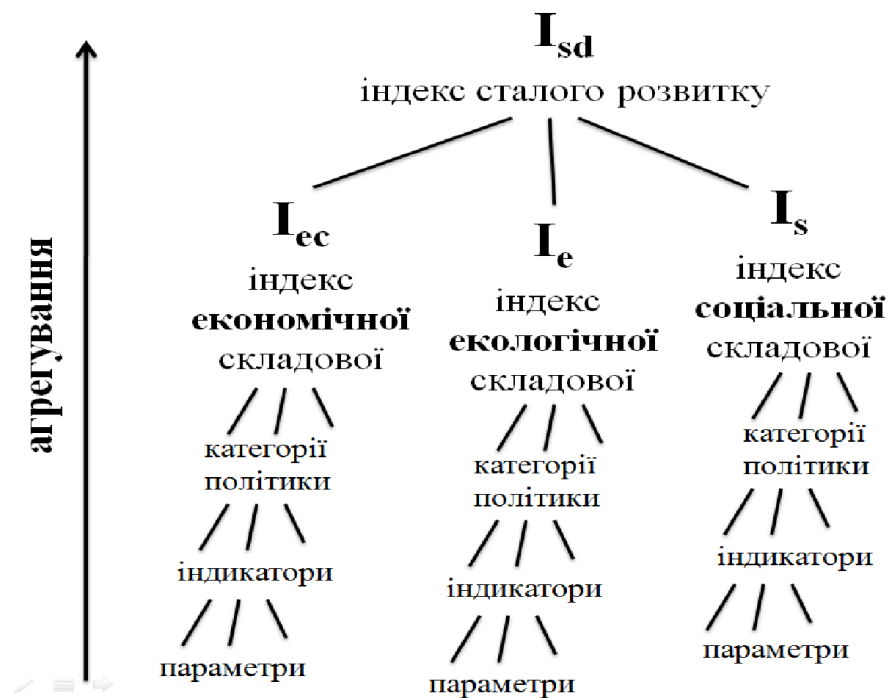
агрегування

$I_{sd}$
індекс сталого розвитку

$I_{ec}$
індекс
**економічної**
складової

категорії
політики

індикатори

параметри

$I_{e}$
індекс
**екологічної**
складової

категорії
політики

індикатори

параметри

$I_{s}$
індекс
**соціальної**
складової

категорії
політики

індикатори

параметри